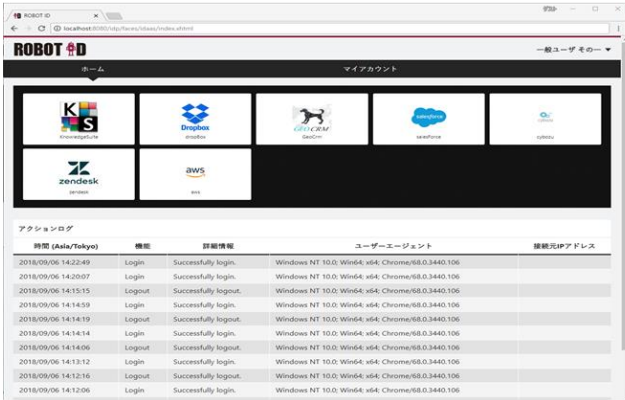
ROBOT ID ×

デフォルト

localhost:8080/idp/faces/idaas/index.xhtml

ROBOT ID

一般ユーザ その一 ▼

ホーム

マイアカウント

KnowledgeSuite

Dropbox
dropbox

GEOCRM
GeoCrm

salesforce
salesforce

cybozu
cybozu

zendesk
zendesk

aws
aws

アクションログ

| 時間 (Asia/Tokyo) | 機能 | 詳細情報 | ユーザーエージェント | 接続元IPアドレス |
|---|---|---|---|---|
| 2018/09/06 14:22:49 | Login | Successfully login. | Windows NT 10.0; Win64; x64; Chrome/68.0.3440.106 | |
| 2018/09/06 14:20:07 | Login | Successfully login. | Windows NT 10.0; Win64; x64; Chrome/68.0.3440.106 | |
| 2018/09/06 14:15:15 | Logout | Successfully logout. | Windows NT 10.0; Win64; x64; Chrome/68.0.3440.106 | |
| 2018/09/06 14:14:59 | Login | Successfully login. | Windows NT 10.0; Win64; x64; Chrome/68.0.3440.106 | |
| 2018/09/06 14:14:19 | Logout | Successfully logout. | Windows NT 10.0; Win64; x64; Chrome/68.0.3440.106 | |
| 2018/09/06 14:14:14 | Login | Successfully login. | Windows NT 10.0; Win64; x64; Chrome/68.0.3440.106 | |
| 2018/09/06 14:14:06 | Logout | Successfully logout. | Windows NT 10.0; Win64; x64; Chrome/68.0.3440.106 | |
| 2018/09/06 14:13:12 | Login | Successfully login. | Windows NT 10.0; Win64; x64; Chrome/68.0.3440.106 | |
| 2018/09/06 14:12:16 | Logout | Successfully logout. | Windows NT 10.0; Win64; x64; Chrome/68.0.3440.106 | |
| 2018/09/06 14:12:06 | Login | Successfully login. | Windows NT 10.0; Win64; x64; Chrome/68.0.3440.106 | |